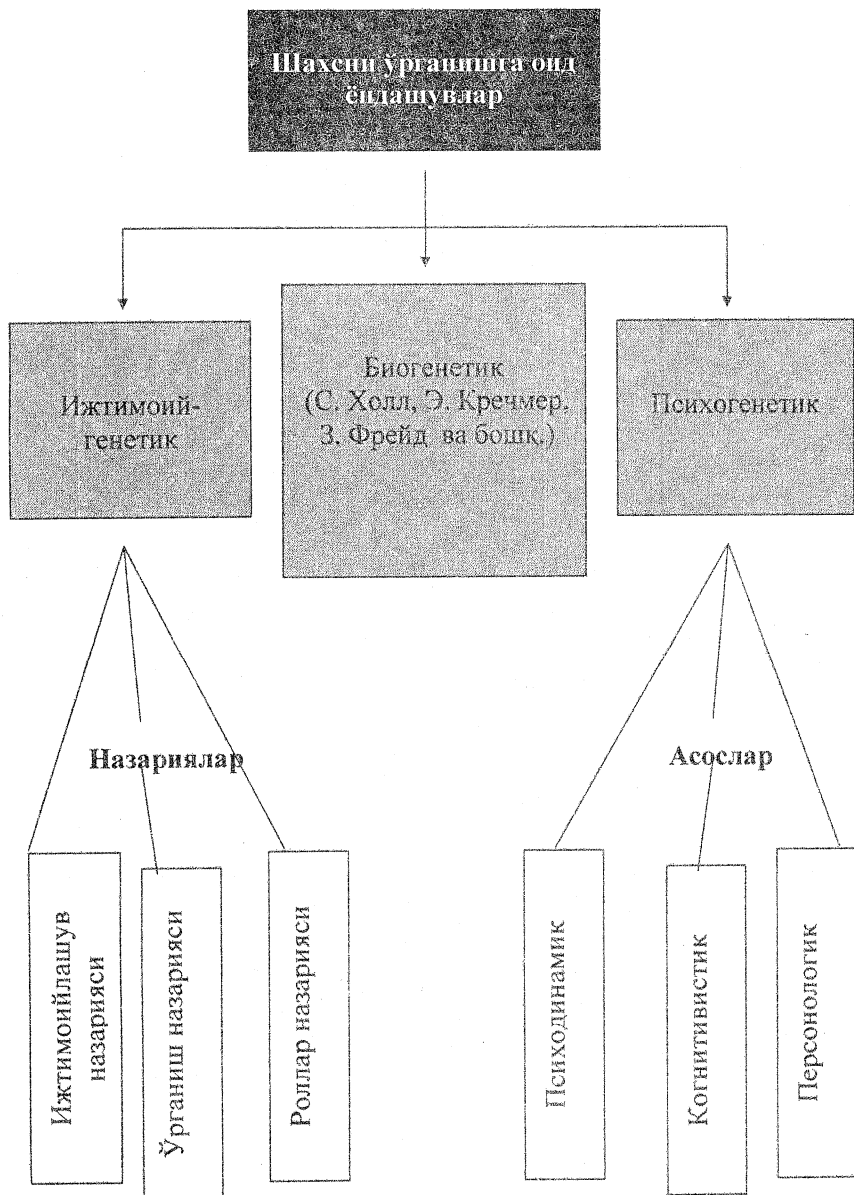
Шахсни ўрганишга оид ёндашувлар

Ижтимоий-генетик

Биогенетик (С. Холл, Э. Кречмер, З. Фрейд ва бошқ.)

Психогенетик

Назариялар

Асослар

Ижтимоийлашув назарияси

Ўрганиш назарияси

Роллар назарияси

Психодинамик

Когнитивистик

Персонологик